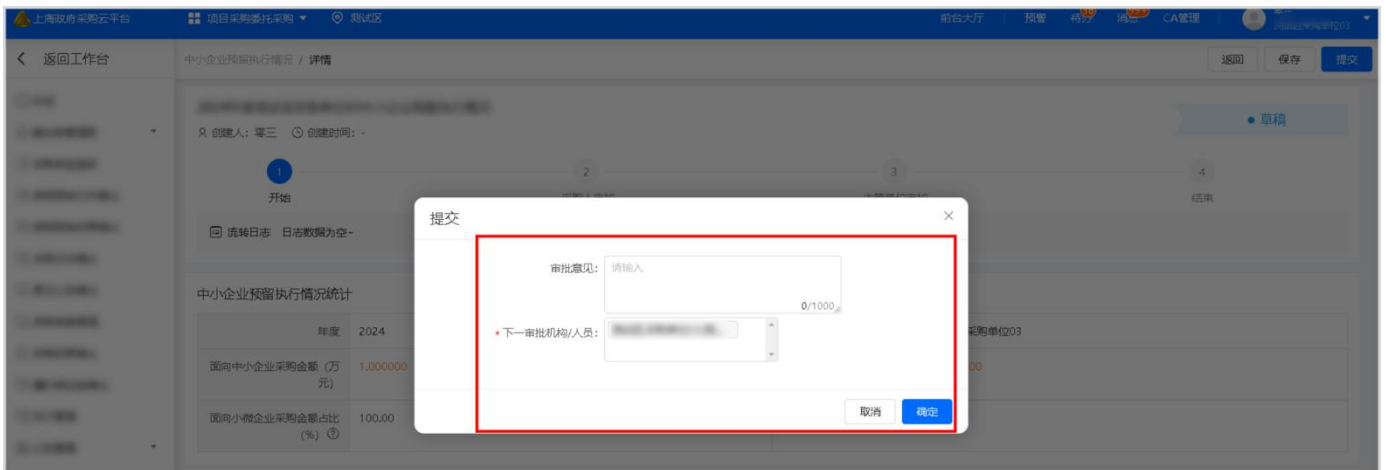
上海政府采购云平台 项目采购委托采购 ▾ 测试区 前台大厅 | 预警 待办 消息 CA管理 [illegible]

< 返回工作台

中小企业预留执行情况 / 详情

返回 保存 提交

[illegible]

创建人：零三 创建时间：-

● 草稿

1 开始 2 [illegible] 3 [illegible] 4 结束

流转日志 日志数据为空~

中小企业预留执行情况统计

| 年度 | 2024 |
|---|---|
| 面向中小企业采购金额（万元） | 1.000000 |
| 面向小微企业采购金额占比（%） | 100.00 |

采购单位03

提交

审批意见： 请输入 0/1000

* 下一审批机构/人员： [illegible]

取消 确定